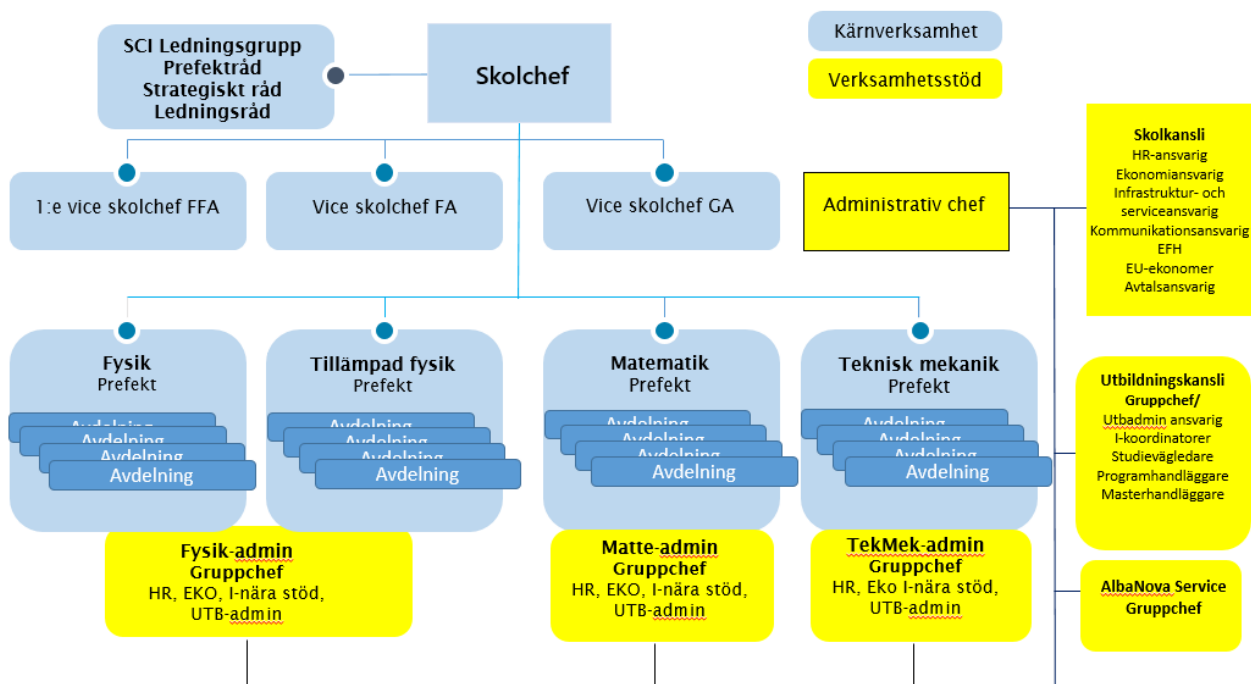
SCI Ledningsgrupp
Prefektråd
Strategiskt råd
Ledningsråd

Skolchef

Kärnverksamhet

Verksamhetsstöd

1:e vice skolchef FFA

Vice skolchef FA

Vice skolchef GA

Administrativ chef

Skolkansli
HR-ansvarig
Ekonomiansvarig
Infrastruktur- och serviceansvarig
Kommunikationsansvarig
EFH
EU-ekonomer
Avtalsansvarig

Fysik
Prefekt
Avdelning
Avdelning
Avdelning
Avdelning

Tillämpad fysik
Prefekt
Avdelning
Avdelning
Avdelning
Avdelning

Matematik
Prefekt
Avdelning
Avdelning
Avdelning
Avdelning

Teknisk mekanik
Prefekt
Avdelning
Avdelning
Avdelning
Avdelning

Utbildningskansli
Gruppchef/
Utbadmin ansvarig
I-koordinatorer
Studievägledare
Programhandläggare
Masterhandläggare

Fysik-admin
Gruppchef
HR, EKO, I-nära stöd, UTB-admin

Matte-admin
Gruppchef
HR, EKO, I-nära stöd, UTB-admin

TekMek-admin
Gruppchef
HR, Eko I-nära stöd, UTB-admin

AlbaNova Service
Gruppchef